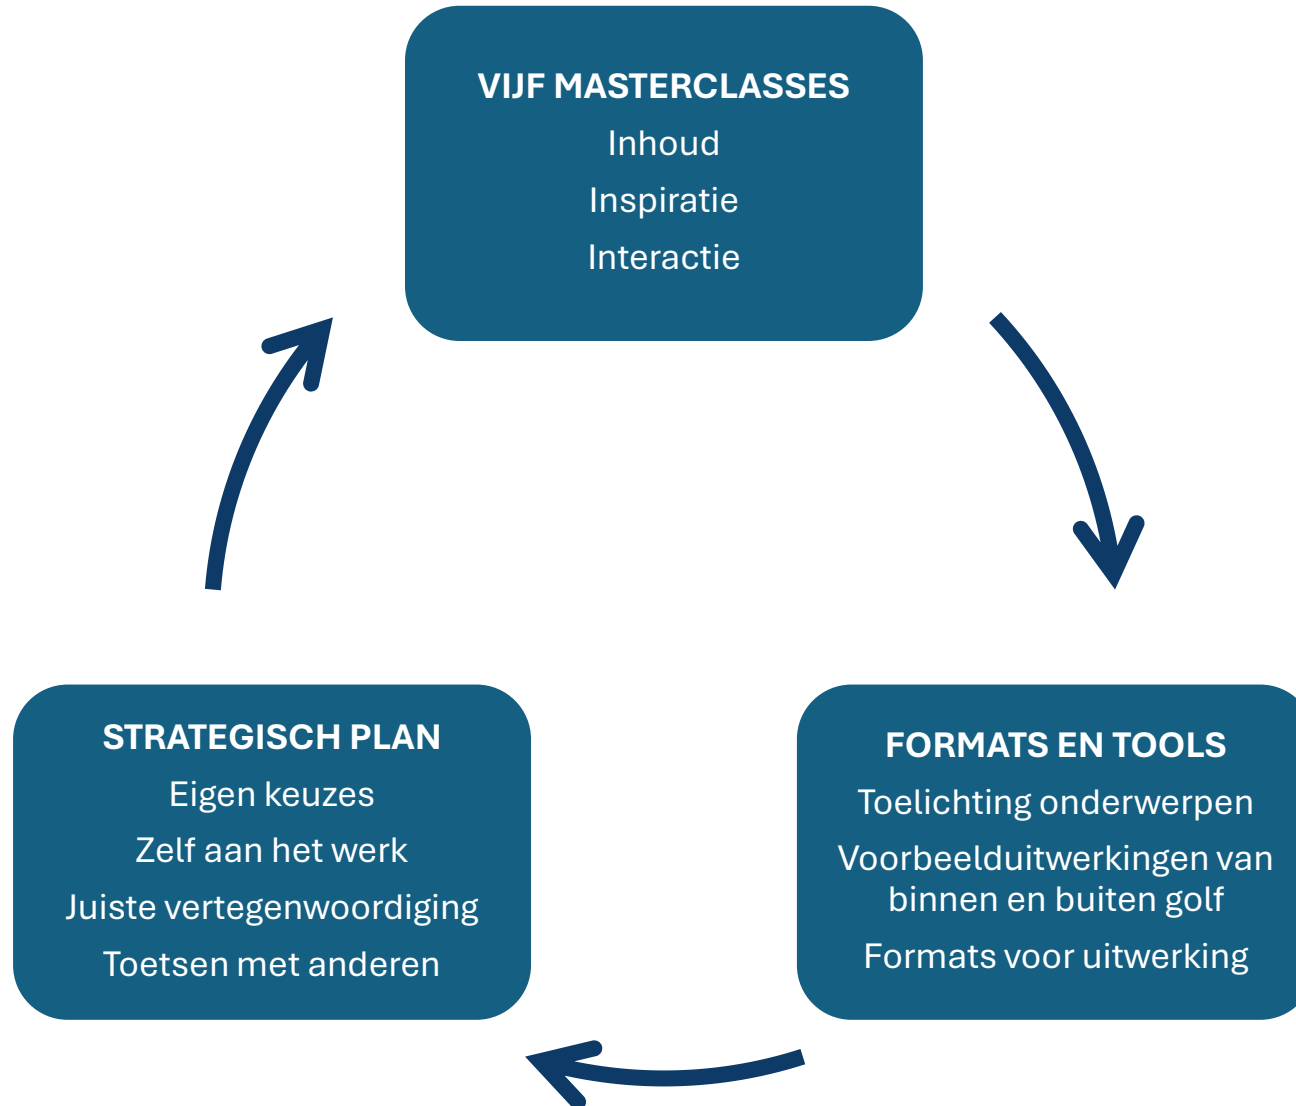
VIJF MASTERCLASSES
Inhoud
Inspiratie
Interactie

FORMATS EN TOOLS
Toelichting onderwerpen
Voorbeelduitwerkingen van binnen en buiten golf
Formats voor uitwerking

STRATEGISCH PLAN
Eigen keuzes
Zelf aan het werk
Juiste vertegenwoordiging
Toetsen met anderen